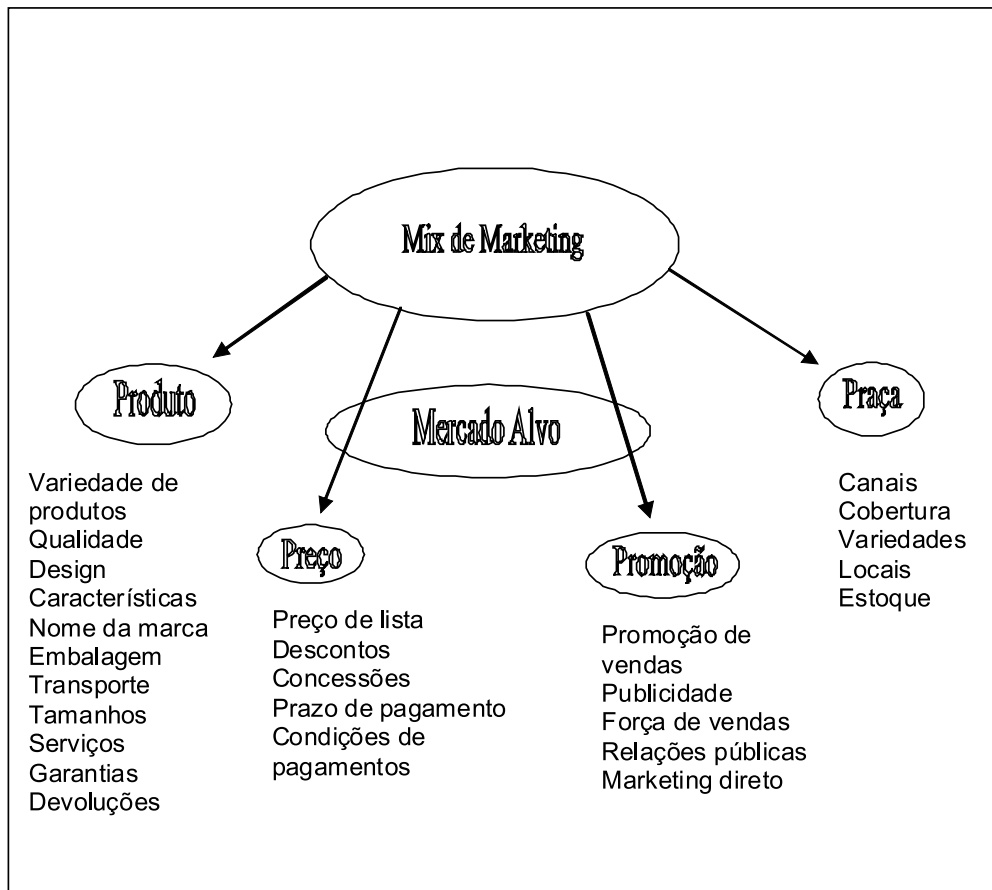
Mix de Marketing

Produto

Mercado Alvo

Praça

Variedade de produtos
Qualidade
Design
Características
Nome da marca
Embalagem
Transporte
Tamanhos
Serviços
Garantias
Devoluções

Preço

Preço de lista
Descontos
Concessões
Prazo de pagamento
Condições de pagamentos

Promoção

Promoção de vendas
Publicidade
Força de vendas
Relações públicas
Marketing direto

Canais
Cobertura
Variedades
Locais
Estoque